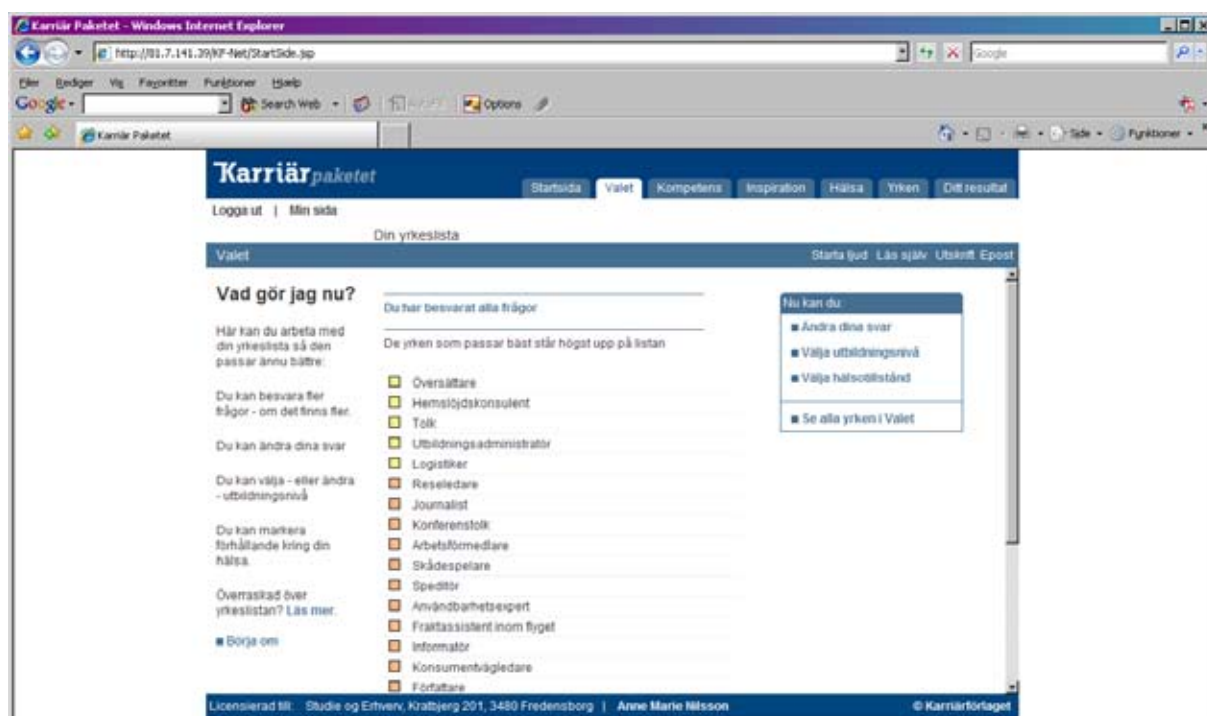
Karriär Paketet - Windows Internet Explorer

http://81.7.141.39/KF-Net/StartSide.jsp

Google

Filer Rediger Vis Favoritter Funktioner Hjælp

Google - Search Web - Options

Karriär Paketet

Side - Funktioner -

Karriärpaketet

Startsida Valet Kompetens Inspiration Hälsa Yrken Ditt resultat

Logga ut | Min sida

Din yrkeslista

Valet

Starta ljud Läs själv Utskrift Epost

Vad gör jag nu?

Här kan du arbeta med din yrkeslista så den passar ännu bättre:

Du kan besvara fler frågor - om det finns fler.

Du kan ändra dina svar

Du kan välja - eller ändra - utbildningsnivå

Du kan markera förhållande kring din hälsa.

Överraskad över yrkeslistan? Läs mer.

Börja om

Du har besvarat alla frågor

De yrken som passar bäst står högst upp på listan

Översättare
Hemslöjdskonsulent
Tolk
Utbildningsadministratör
Logistiker
Reseledare
Journalist
Konferenstolk
Arbetsförmedlare
Skådespelare
Speditör
Användbarhetsexpert
Fraktassistent inom flyget
Informatör
Konsumentvägledare
Författare

Nu kan du:

Ändra dina svar
Välja utbildningsnivå
Välja hälsotillstånd

Se alla yrken i Valet

Licensierad till: Studie og Erhverv, Kratbjerg 201, 3480 Fredensborg | Anne Marie Nilsson © Karriärförlaget